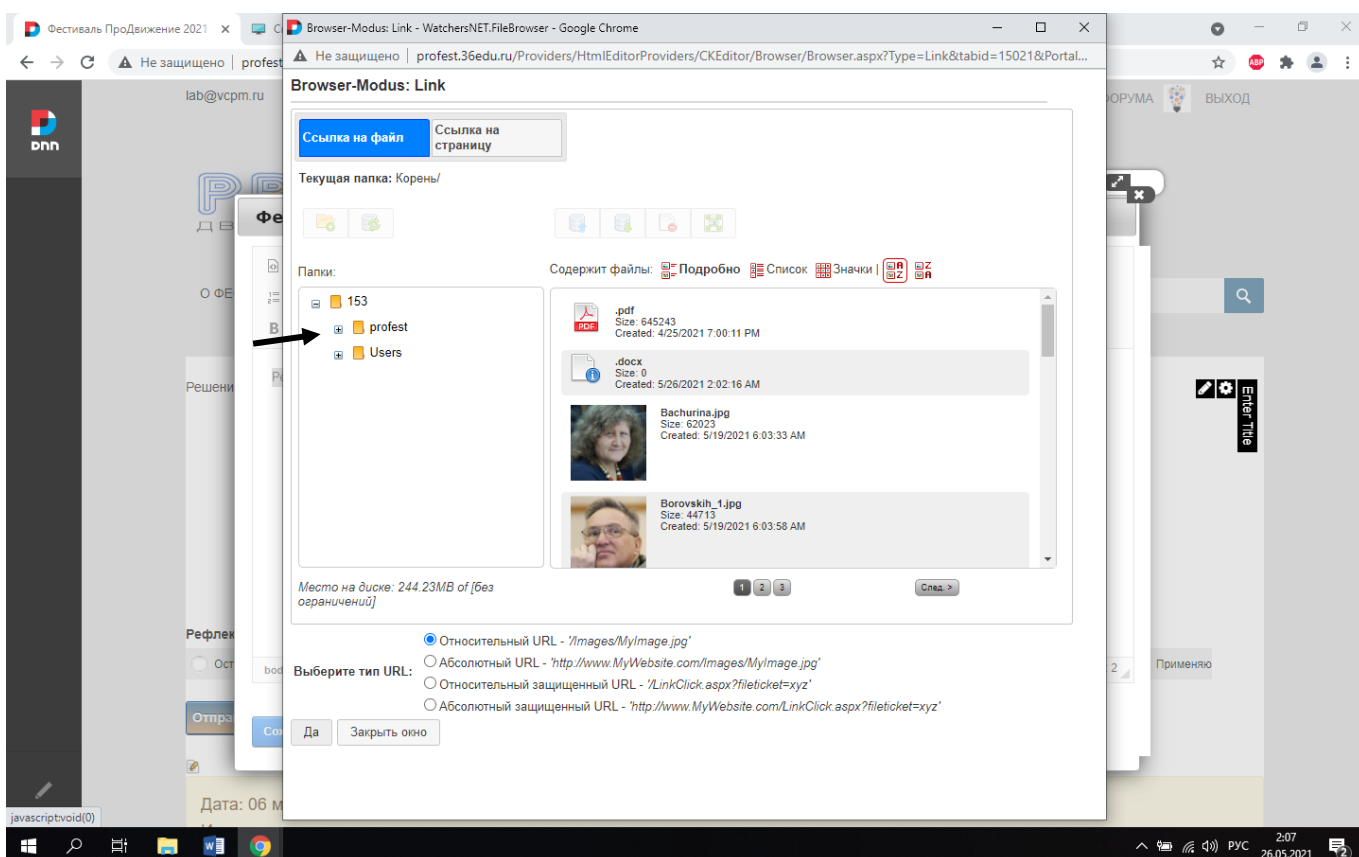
Фестиваль ПроДвижение 2021 ×
Не защищено | profest

lab@vcpm.ru

ФОРУМА ВЫХОД

О ФЕ

Решени

Рефлек

Ост

bod

Отпра

Сох

Дата: 06 м

2

Применяю

Enter Title

Browser-Modus: Link - WatchersNET.FileBrowser - Google Chrome

Не защищено | profest.36edu.ru/Providers/HtmlEditorProviders/CKEditor/Browser/Browser.aspx?Type=Link&tabid=15021&Portal...

Browser-Modus: Link

Ссылка на файл | Ссылка на страницу

Текущая папка: Корень/

Папки:

153
profest
Users

Содержит файлы: Подробно Список Значки |

.pdf
Size: 645243
Created: 4/25/2021 7:00:11 PM

.docx
Size: 0
Created: 5/26/2021 2:02:16 AM

Bachurina.jpg
Size: 62023
Created: 5/19/2021 6:03:33 AM

Borovskih_1.jpg
Size: 44713
Created: 5/19/2021 6:03:58 AM

Место на диске: 244.23MB of [без ограничений]

1 2 3

След. >

Выберите тип URL:
Относительный URL - '/Images/MyImage.jpg'
Абсолютный URL - 'http://www.MyWebsite.com/Images/MyImage.jpg'
Относительный защищенный URL - '/LinkClick.aspx?fileticket=xyz'
Абсолютный защищенный URL - 'http://www.MyWebsite.com/LinkClick.aspx?fileticket=xyz'

Да | Закрыть окно

javascript:void(0)

РУС 2:07 26.05.2021